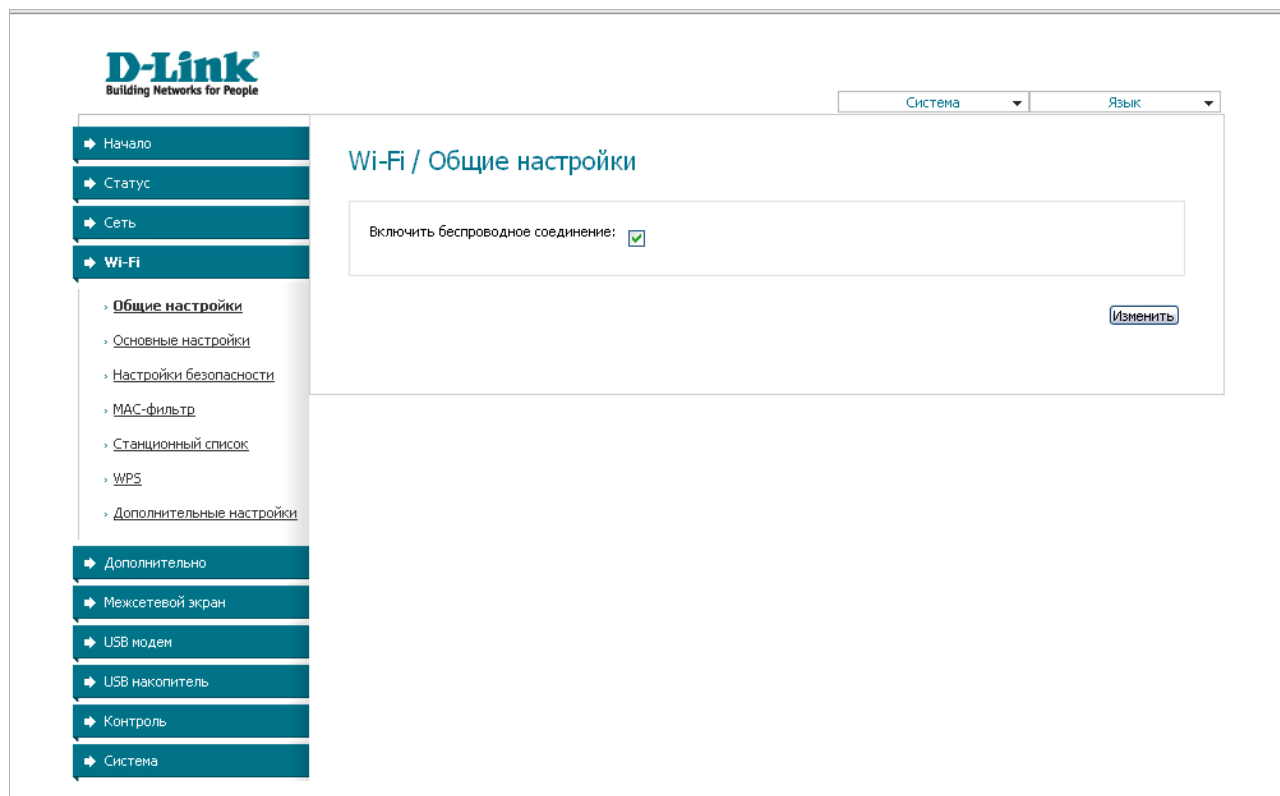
D-Link
Building Networks for People

Система
Язык

Начало
Статус
Сеть
Wi-Fi
› Общие настройки
› Основные настройки
› Настройки безопасности
› MAC-фильтр
› Станционный список
› WPS
› Дополнительные настройки
Дополнительно
Межсетевой экран
USB модем
USB накопитель
Контроль
Система

Wi-Fi / Общие настройки

Включить беспроводное соединение:

Изменить